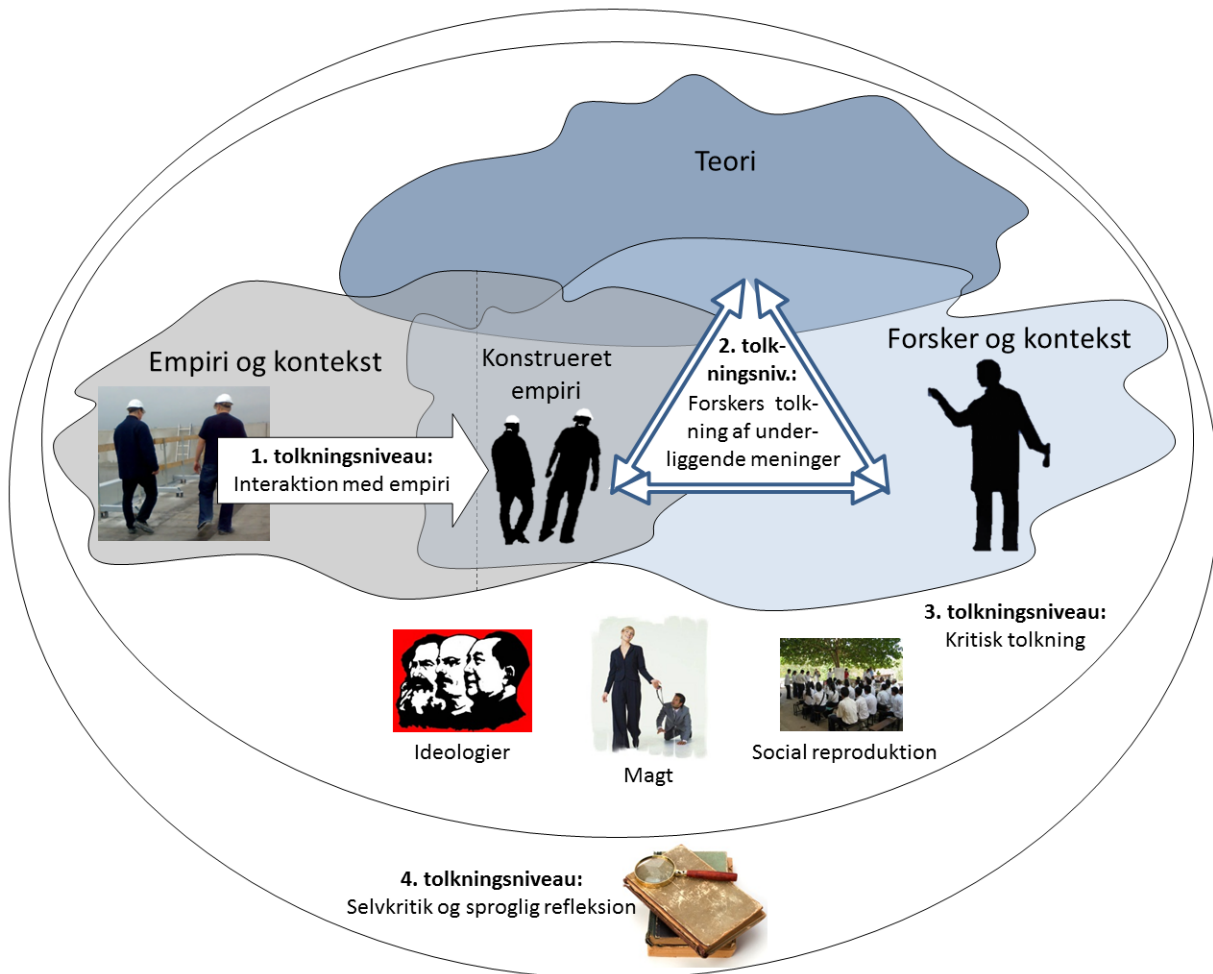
Teori

Empiri og kontekst

Konstrueret empiri

2. tolkningsniv.:
Forskers tolkning af underliggende meninger

Forsker og kontekst

1. tolkningsniveau:
Interaktion med empiri

3. tolkningsniveau:
Kritisk tolkning

Ideologier

Magt

Social reproduktion

4. tolkningsniveau:
Selvkritik og sproglig refleksion